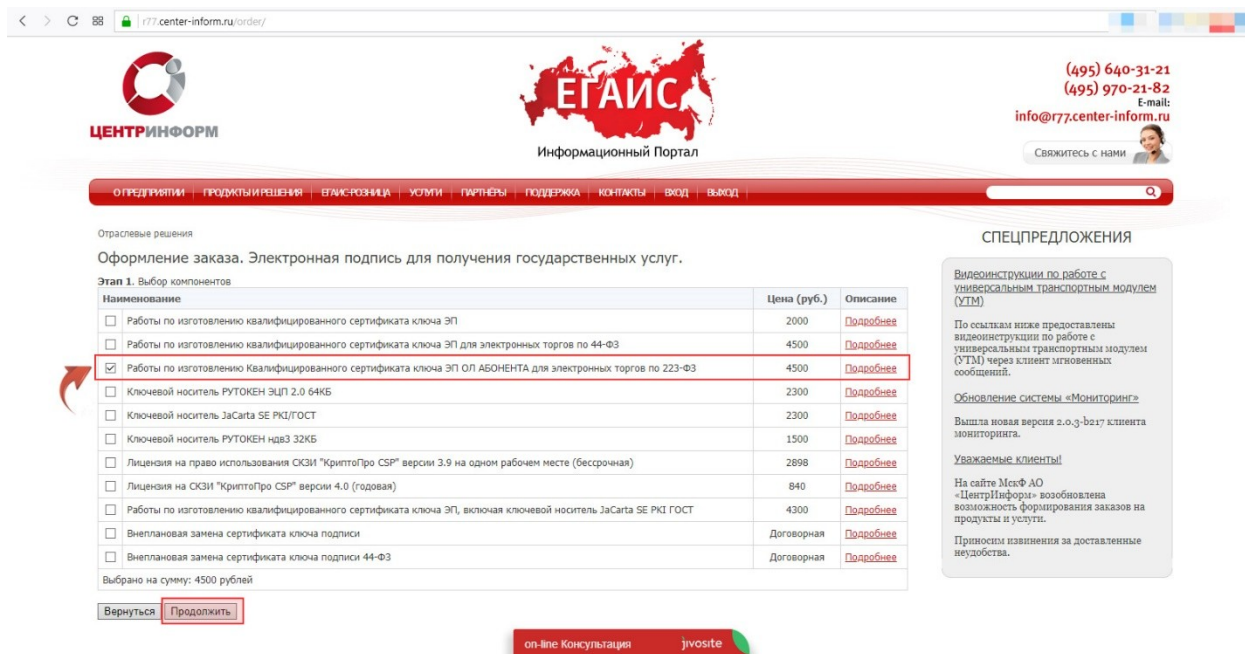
r77.center-inform.ru/order/

ЦЕНТРИНФОРМ

ЕГАИС
Информационный Портал

(495) 640-31-21
(495) 970-21-82
E-mail:
info@r77.center-inform.ru

Свяжитесь с нами

О ПРЕДПРИЯТИИ | ПРОДУКТЫ И РЕШЕНИЯ | ЕГАИС-РОЗНИЦА | УСЛУГИ | ПАРТНЁРЫ | ПОДДЕРЖКА | КОНТАКТЫ | ВХОД | ВЫХОД

Отраслевые решения

Оформление заказа. Электронная подпись для получения государственных услуг.

Этап 1. Выбор компонентов

| Наименование | Цена (руб.) | Описание |
|---|---|---|
| ☐ Работы по изготовлению квалифицированного сертификата ключа ЭП | 2000 | Подробнее |
| ☐ Работы по изготовлению квалифицированного сертификата ключа ЭП для электронных торгов по 44-ФЗ | 4500 | Подробнее |
| ☑ Работы по изготовлению Квалифицированного сертификата ключа ЭП ОЛ АБОНЕНТА для электронных торгов по 223-ФЗ | 4500 | Подробнее |
| ☐ Ключевой носитель РУТОКЕН ЭЦП 2.0 64КБ | 2300 | Подробнее |
| ☐ Ключевой носитель JaCarta SE PKI/ГОСТ | 2300 | Подробнее |
| ☐ Ключевой носитель РУТОКЕН ндв3 32КБ | 1500 | Подробнее |
| ☐ Лицензия на право использования СКЗИ "КриптоПро CSP" версии 3.9 на одном рабочем месте (бессрочная) | 2898 | Подробнее |
| ☐ Лицензия на СКЗИ "КриптоПро CSP" версии 4.0 (годовая) | 840 | Подробнее |
| ☐ Работы по изготовлению квалифицированного сертификата ключа ЭП, включая ключевой носитель JaCarta SE PKI ГОСТ | 4300 | Подробнее |
| ☐ Внеплановая замена сертификата ключа подписи | Договорная | Подробнее |
| ☐ Внеплановая замена сертификата ключа подписи 44-ФЗ | Договорная | Подробнее |

Выбрано на сумму: 4500 рублей

Вернуться | Продолжить

СПЕЦПРЕДЛОЖЕНИЯ

Видеоинструкции по работе с универсальным транспортным модулем (УТМ)

По ссылкам ниже предоставлены видеоинструкции по работе с универсальным транспортным модулем (УТМ) через клиент мгновенных сообщений.

Обновление системы «Мониторинг»

Вышла новая версия 2.0.3-b217 клиента мониторинга.

Уважаемые клиенты!

На сайте МскФ АО «ЦентрИнформ» возобновлена возможность формирования заказов на продукты и услуги.

Приносим извинения за доставленные неудобства.

on-line Консультация jivosite